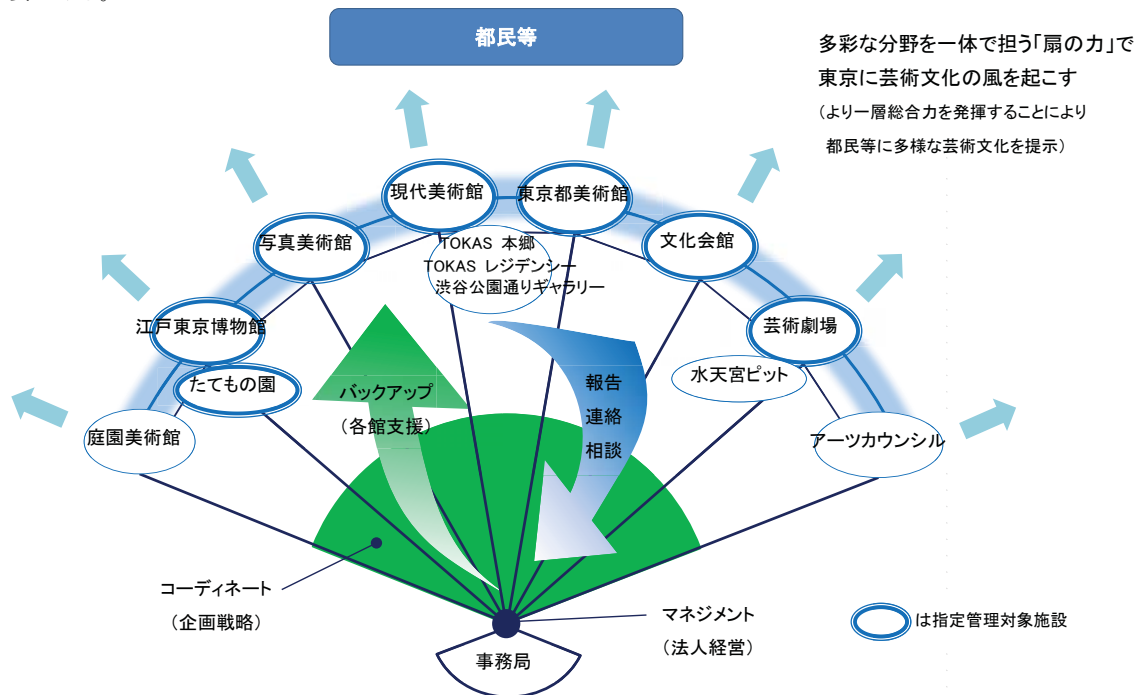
都民等

多彩な分野を一体で担う「扇の力」で
東京に芸術文化の風を起こす
（より一層総合力を発揮することにより
都民等に多様な芸術文化を提示）

現代美術館
東京都美術館
写真美術館
TOKAS 本郷
TOKAS レジデンシー
渋谷公園通りギャラリー
文化会館
江戸東京博物館
芸術劇場
たてもの園
水天宮ピット
庭園美術館
アーツカウンシル

バックアップ
（各館支援）

報告
連絡
相談

コーディネート
（企画戦略）

マネジメント
（法人経営）

事務局

は指定管理対象施設